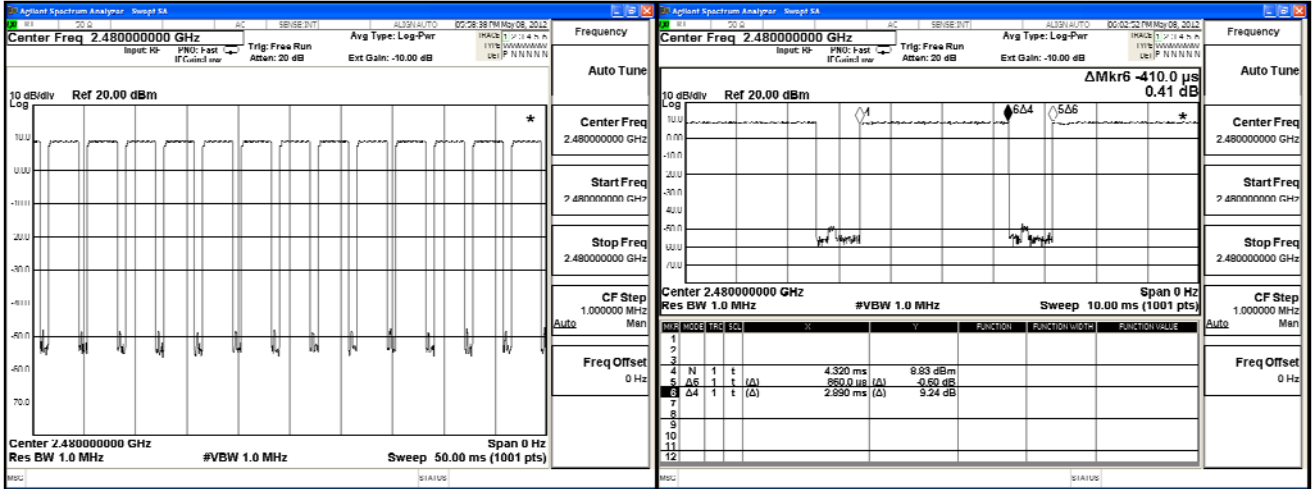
Agilent Spectrum Analyzer - Swept SA

RF 50 Ω AC SENSE:INT ALIGN AUTO 05:58:39 PM May 08, 2012

Center Freq 2.480000000 GHz

Input: RF PNO: Fast IFGain:Low Trig: Free Run Atten: 20 dB Avg Type: Log-Pwr Ext Gain: -10.00 dB

TRACE 1 2 3 4 5 6 TYPE WWWWWW DET P N N N N N

10 dB/div Ref 20.00 dBm

Log

10.0
0.00
-10.0
-20.0
-30.0
-40.0
-50.0
-60.0
-70.0

Center 2.480000000 GHz Span 0 Hz
Res BW 1.0 MHz #VBW 1.0 MHz Sweep 50.00 ms (1001 pts)

MSG STATUS

Frequency

Auto Tune

Center Freq
2.480000000 GHz

Start Freq
2.480000000 GHz

Stop Freq
2.480000000 GHz

CF Step
1.000000 MHz
Auto Man

Freq Offset
0 Hz

Agilent Spectrum Analyzer - Swept SA

RF 50 Ω AC SENSE:INT ALIGN AUTO 06:02:52 PM May 08, 2012

Center Freq 2.480000000 GHz

Input: RF PNO: Fast IFGain:Low Trig: Free Run Atten: 20 dB Avg Type: Log-Pwr Ext Gain: -10.00 dB

TRACE 1 2 3 4 5 6 TYPE WWWWWW DET P N N N N N

ΔMkr6 -410.0 µs
0.41 dB

10 dB/div Ref 20.00 dBm

Log

10.0
0.00
-10.0
-20.0
-30.0
-40.0
-50.0
-60.0
-70.0

4 6Δ4 5Δ6

Center 2.480000000 GHz Span 0 Hz
Res BW 1.0 MHz #VBW 1.0 MHz Sweep 10.00 ms (1001 pts)

| MKR | MODE | TRC | SCL | X | | Y | FUNCTION | FUNCTION WIDTH | FUNCTION VALUE |
|---|---|---|---|---|---|---|---|---|---|
| 1 | | | | | | | | | |
| 2 | | | | | | | | | |
| 3 | | | | | | | | | |
| 4 | N | 1 | t | 4.320 ms | | 8.83 dBm | | | |
| 5 | Δ6 | 1 | t (Δ) | 860.0 µs | (Δ) | -0.60 dB | | | |
| 6 | Δ4 | 1 | t (Δ) | 2.990 ms | (Δ) | 9.24 dB | | | |
| 7 | | | | | | | | | |
| 8 | | | | | | | | | |
| 9 | | | | | | | | | |
| 10 | | | | | | | | | |
| 11 | | | | | | | | | |
| 12 | | | | | | | | | |

MSG STATUS

Frequency

Auto Tune

Center Freq
2.480000000 GHz

Start Freq
2.480000000 GHz

Stop Freq
2.480000000 GHz

CF Step
1.000000 MHz
Auto Man

Freq Offset
0 Hz